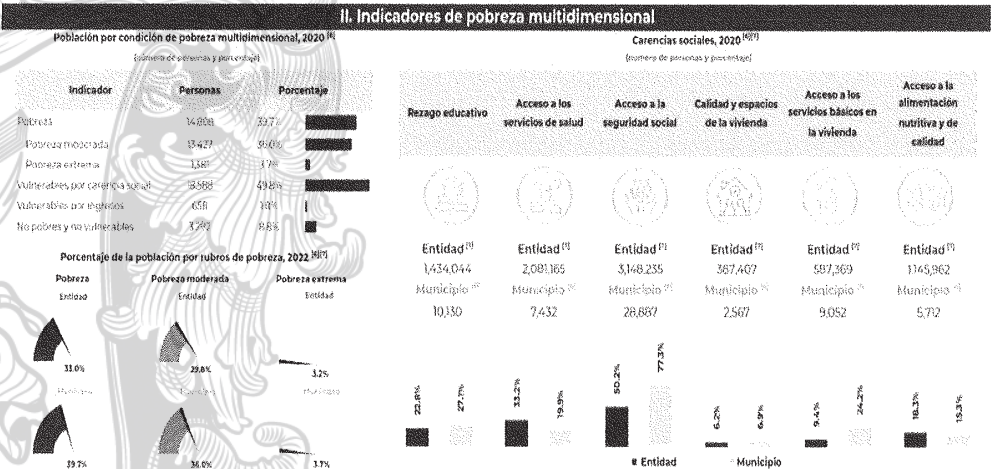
II. Indicadores de pobreza multidimensional

Población por condición de pobreza multidimensional, 2020 [6]

(número de personas y porcentaje)

| Indicador | Personas | Porcentaje |
|---|---|---|
| Pobreza | 14,808 | 39.7% |
| Pobreza moderada | 13,427 | 36.0% |
| Pobreza extrema | 1,381 | 3.7% |
| Vulnerables por carencia social | 18,583 | 49.8% |
| Vulnerables por ingresos | 651 | 1.8% |
| No pobres y no vulnerables | 3,292 | 8.8% |

Porcentaje de la población por rubros de pobreza, 2022 [6][7]

Pobreza
Entidad
31.0%
Municipio
39.7%

Pobreza moderada
Entidad
29.8%
Municipio
36.0%

Pobreza extrema
Entidad
3.2%
Municipio
3.7%

Carencias sociales, 2020 [6][7]

(número de personas y porcentaje)

| Rezago educativo | Acceso a los servicios de salud | Acceso a la seguridad social | Calidad y espacios de la vivienda | Acceso a los servicios básicos en la vivienda | Acceso a la alimentación nutritiva y de calidad |
|---|---|---|---|---|---|
| Entidad [7] | Entidad [7] | Entidad [7] | Entidad [7] | Entidad [7] | Entidad [7] |
| 1,434,044 | 2,081,165 | 3,148,235 | 367,407 | 587,369 | 1,145,962 |
| Municipio [6] | Municipio [6] | Municipio [6] | Municipio [6] | Municipio [6] | Municipio [6] |
| 10,130 | 7,432 | 28,887 | 2,567 | 9,052 | 5,712 |
| 22.8% 27.7% | 33.2% 19.9% | 50.2% 77.3% | 6.2% 6.9% | 9.4% 24.2% | 18.3% 15.3% |

■ Entidad ■ Municipio